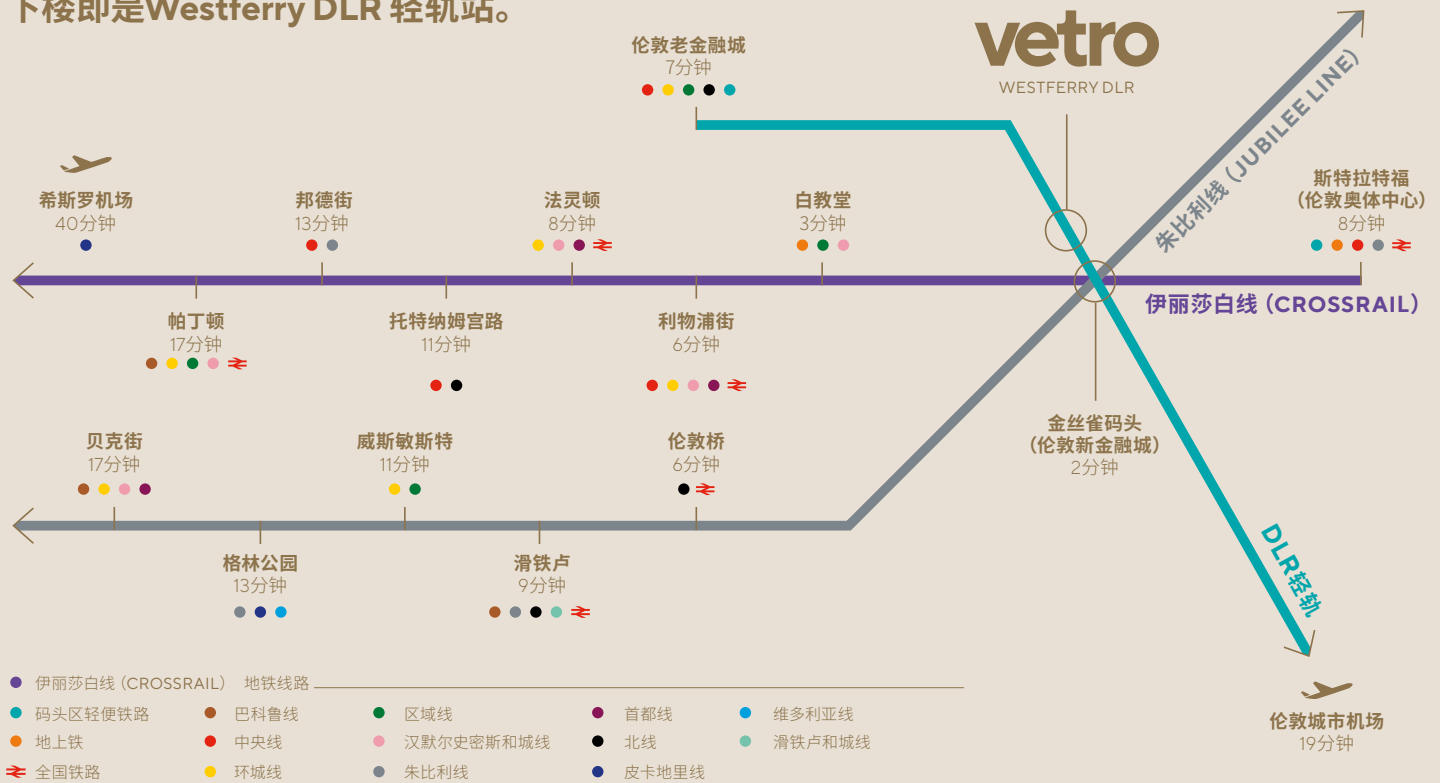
下楼即是Westferry DLR 轻轨站。

伦敦老金融城
7分钟

vetro
WESTFERRY DLR

朱比利线（JUBILEE LINE）

希斯罗机场
40分钟

邦德街
13分钟

法灵顿
8分钟

白教堂
3分钟

斯特拉特福
（伦敦奥体中心）
8分钟

伊丽莎白线（CROSSRAIL）

帕丁顿
17分钟

托特纳姆宫路
11分钟

利物浦街
6分钟

贝克街
17分钟

威斯敏斯特
11分钟

伦敦桥
6分钟

金丝雀码头
（伦敦新金融城）
2分钟

格林公园
13分钟

滑铁卢
9分钟

DLR轻轨

伦敦城市机场
19分钟

伊丽莎白线（CROSSRAIL） 地铁线路
码头区轻便铁路
地上铁
全国铁路
巴科鲁线
中央线
环城线
区域线
汉默尔史密斯和城线
朱比利线
首都线
北线
皮卡地里线
维多利亚线
滑铁卢和城线